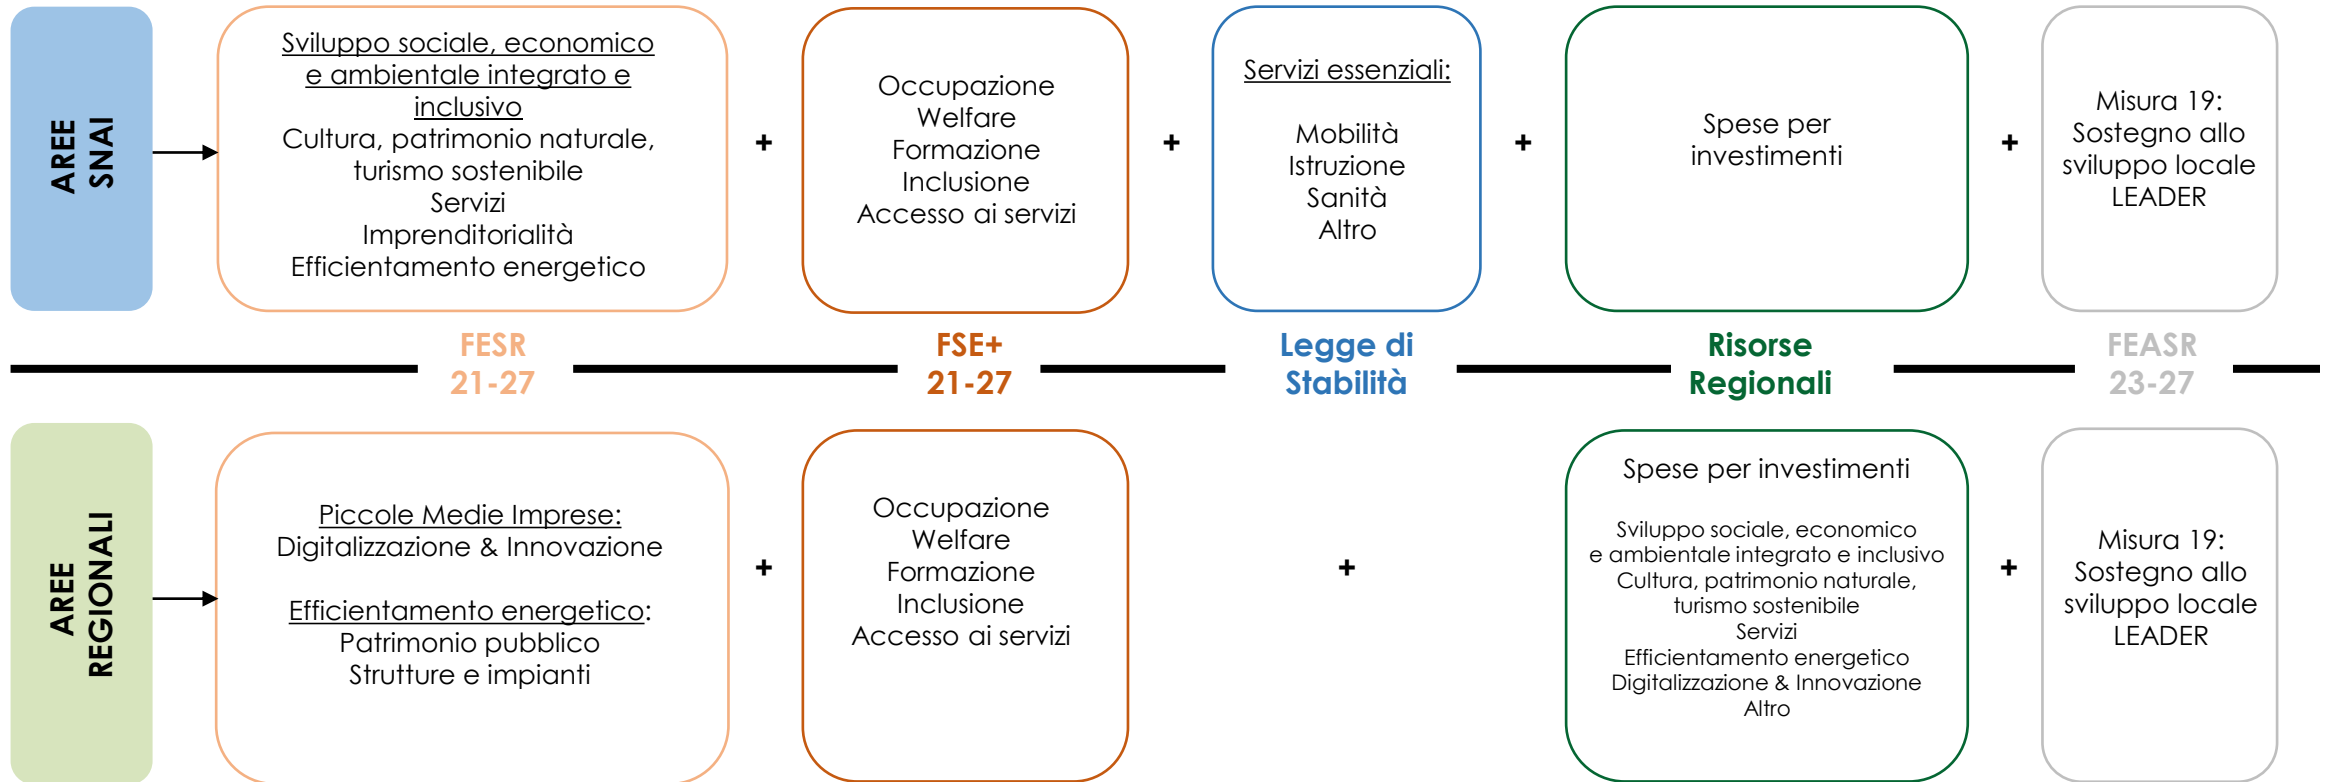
AREE SNAI

Sviluppo sociale, economico e ambientale integrato e inclusivo
Cultura, patrimonio naturale, turismo sostenibile
Servizi
Imprenditorialità
Efficientamento energetico

+

Occupazione
Welfare
Formazione
Inclusione
Accesso ai servizi

+

Servizi essenziali:
Mobilità
Istruzione
Sanità
Altro

+

Spese per investimenti

+

Misura 19:
Sostegno allo sviluppo locale LEADER

FESR 21-27

FSE+ 21-27

Legge di Stabilità

Risorse Regionali

FEASR 23-27

AREE REGIONALI

Piccole Medie Imprese:
Digitalizzazione & Innovazione

Efficientamento energetico:
Patrimonio pubblico
Strutture e impianti

+

Occupazione
Welfare
Formazione
Inclusione
Accesso ai servizi

+

Spese per investimenti
Sviluppo sociale, economico e ambientale integrato e inclusivo
Cultura, patrimonio naturale, turismo sostenibile
Servizi
Efficientamento energetico
Digitalizzazione & Innovazione
Altro

+

Misura 19:
Sostegno allo sviluppo locale LEADER